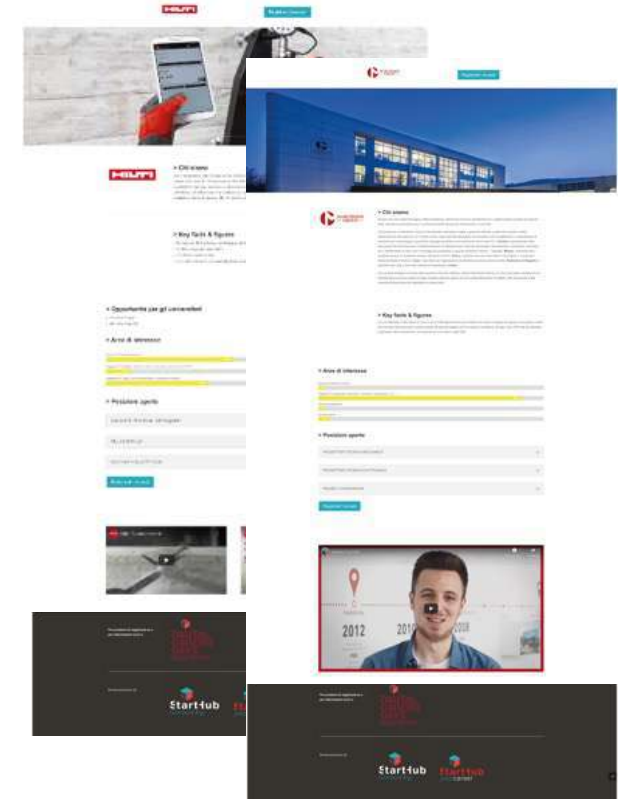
HILTI

Registrati

Chi siamo

Key facts & figures

Opportunità per gli universitari

Aree di interesse

Posizioni aperte

Registrati

Chi siamo

Key facts & figures

Aree di interesse

Posizioni aperte

Registrati

2012

2018

Start4ub

Start4ub

Start4ub